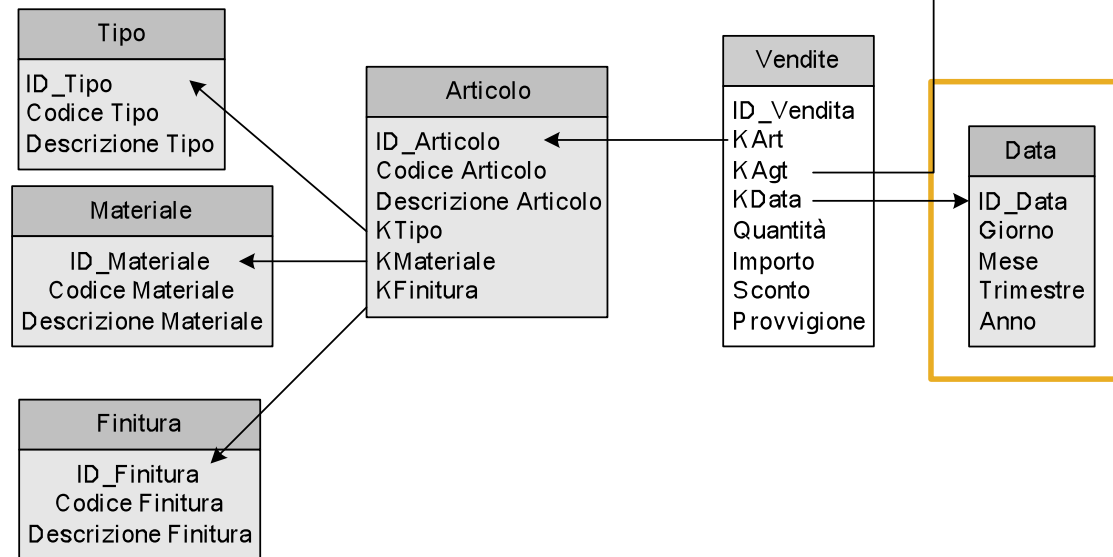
Tipo
ID_Tipo
Codice Tipo
Descrizione Tipo

Materiale
ID_Materiale
Codice Materiale
Descrizione Materiale

Finitura
ID_Finitura
Codice Finitura
Descrizione Finitura

Articolo
ID_Articolo
Codice Articolo
Descrizione Articolo
KTipo
KMateriale
KFinitura

Vendite
ID_Vendita
KArt
KAgt
KData
Quantità
Importo
Sconto
Provvigione

Data
ID_Data
Giorno
Mese
Trimestre
Anno